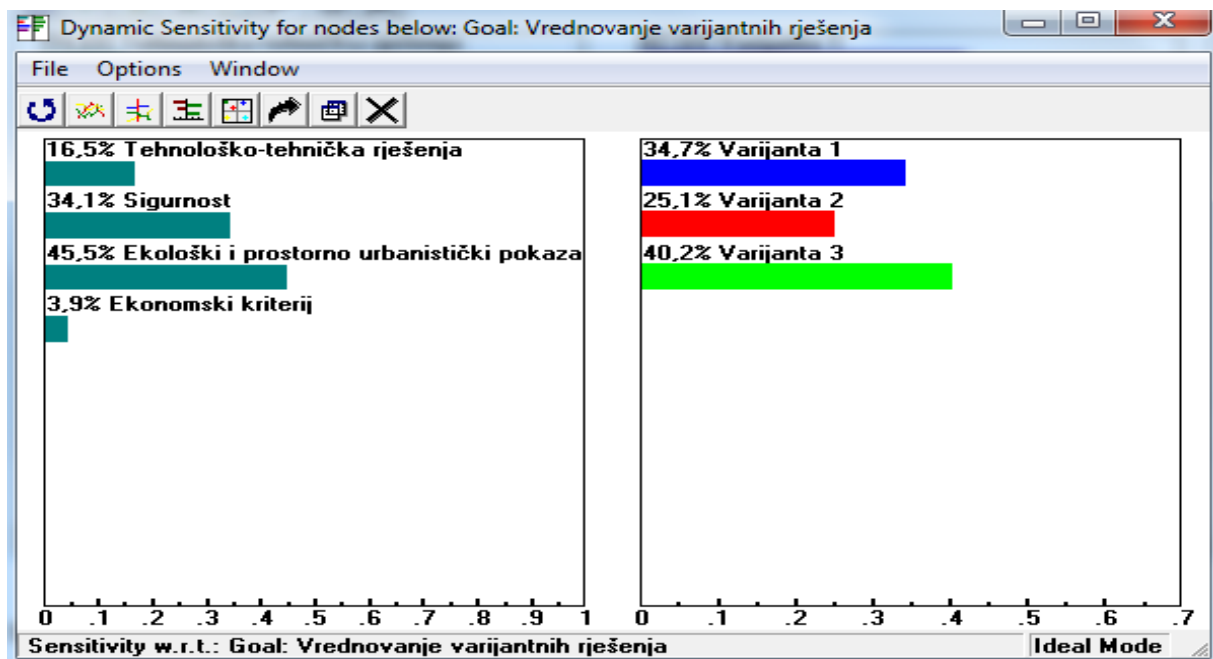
Dynamic Sensitivity for nodes below: Goal: Vrednovanje varijantnih rješenja

File Options Window

16,5% Tehnološko-tehnička rješenja
34,1% Sigurnost
45,5% Ekološki i prostorno urbanistički pokaza
3,9% Ekonomski kriterij

0 .1 .2 .3 .4 .5 .6 .7 .8 .9 1

34,7% Varijanta 1
25,1% Varijanta 2
40,2% Varijanta 3

0 .1 .2 .3 .4 .5 .6 .7

Sensitivity w.r.t.: Goal: Vrednovanje varijantnih rješenja
Ideal Mode